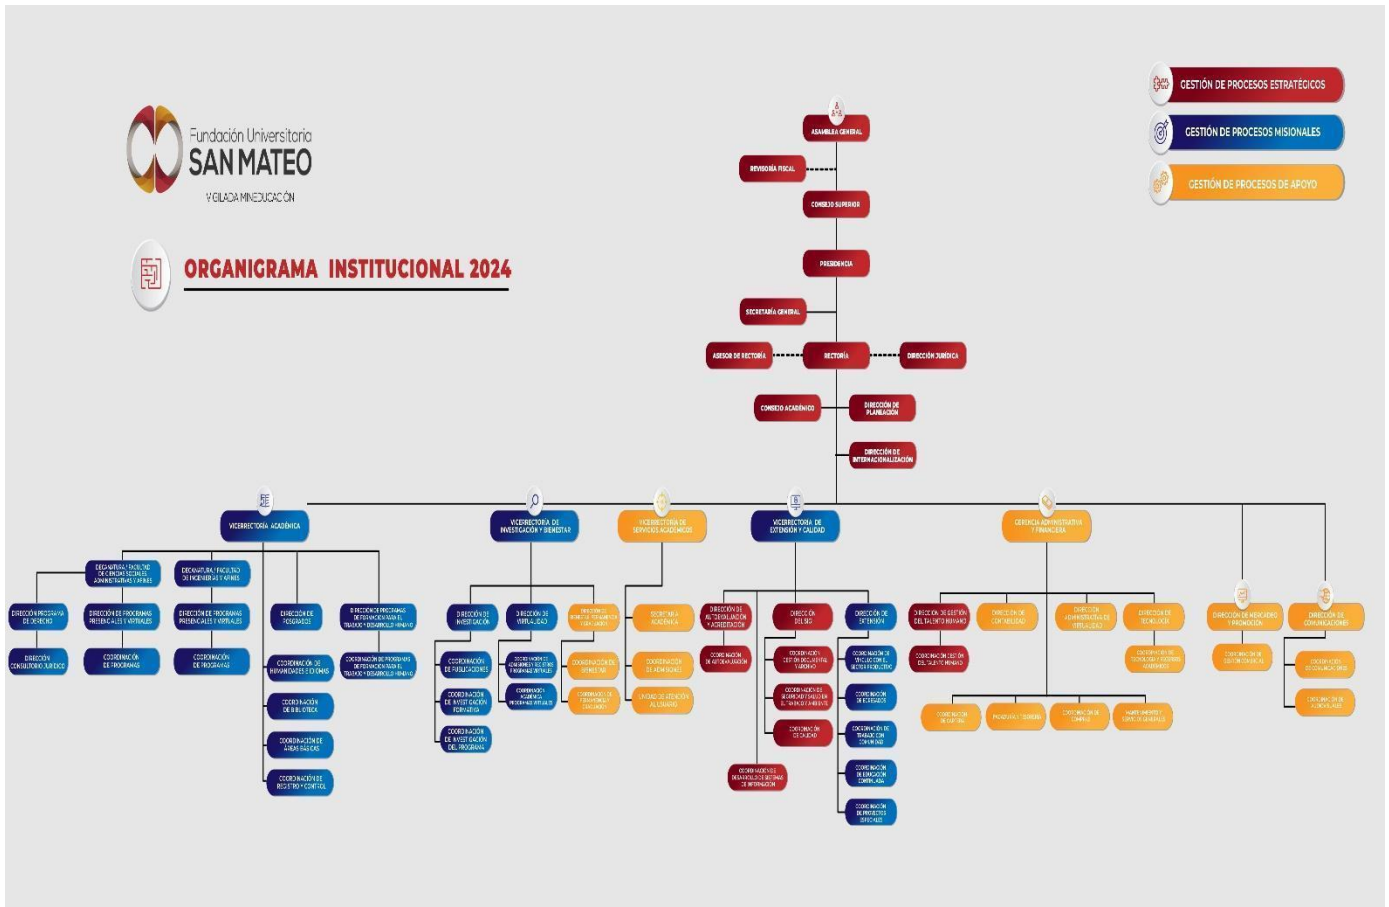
Fundación Universitaria
SAN MATEO
VIGILADA MINEDUCACIÓN

ORGANIGRAMA INSTITUCIONAL 2024

GESTIÓN DE PROCESOS ESTRATÉGICOS
GESTIÓN DE PROCESOS MISIONALES
GESTIÓN DE PROCESOS DE APOYO

ASAMBLEA GENERAL
REVISORÍA FISCAL
CONSEJO SUPERIOR
PRESIDENCIA
SECRETARÍA GENERAL
ASESOR DE RECTORÍA
RECTORÍA
DIRECCIÓN JURÍDICA
CONSEJO ACADÉMICO
DIRECCIÓN DE PLANEACIÓN
DIRECCIÓN DE INTERNACIONALIZACIÓN

VICERRECTORÍA ACADÉMICA
DECANATURA FACULTAD DE CIENCIAS SOCIALES ADMINISTRATIVAS Y AFINES
DECANATURA FACULTAD DE INGENIERÍAS Y AFINES
DIRECCIÓN PROGRAMA DE DERECHO
DIRECCIÓN CONSULTORIO JURÍDICO
DIRECCIÓN DE PROGRAMAS PRESENCIALES Y VIRTUALES
COORDINACIÓN DE PROGRAMAS
DIRECCIÓN DE PROGRAMAS PRESENCIALES Y VIRTUALES
COORDINACIÓN DE PROGRAMAS
DIRECCIÓN DE POSGRADOS
DIRECCIÓN DE PROGRAMAS DE FORMACIÓN PARA EL TRABAJO Y DESARROLLO HUMANO
COORDINACIÓN DE PROGRAMAS DE FORMACIÓN PARA EL TRABAJO Y DESARROLLO HUMANO
COORDINACIÓN DE HUMANIDADES E IDIOMAS
COORDINACIÓN DE BIBLIOTECA
COORDINACIÓN DE ÁREAS BÁSICAS
COORDINACIÓN DE REGISTRO Y CONTROL

VICERRECTORÍA DE INVESTIGACIÓN Y BIENESTAR
DIRECCIÓN DE INVESTIGACIÓN
COORDINACIÓN DE PUBLICACIONES
COORDINACIÓN DE INVESTIGACIÓN FORMATIVA
COORDINACIÓN DE INVESTIGACIÓN DEL PROGRAMA
DIRECCIÓN DE VIRTUALIDAD
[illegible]
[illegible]
DIRECCIÓN DE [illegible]
COORDINACIÓN DE BIENESTAR
COORDINACIÓN DE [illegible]

VICERRECTORÍA DE SERVICIOS ACADÉMICOS
SECRETARÍA ACADÉMICA
COORDINACIÓN DE ADMISIONES
UNIDAD DE ATENCIÓN AL USUARIO

VICERRECTORÍA DE EXTENSIÓN Y CALIDAD
DIRECCIÓN DE AUTOEVALUACIÓN Y ACREDITACIÓN
COORDINACIÓN DE AUTOEVALUACIÓN
COORDINACIÓN DE DESARROLLO DE SISTEMAS DE INFORMACIÓN
DIRECCIÓN DEL SIG
COORDINACIÓN GESTIÓN DOCUMENTAL Y ARCHIVO
COORDINACIÓN DE SEGURIDAD Y SALUD EN EL TRABAJO Y AMBIENTE
COORDINACIÓN DE CALIDAD
DIRECCIÓN DE EXTENSIÓN
COORDINACIÓN DE VINCULACIÓN CON EL SECTOR PRODUCTIVO
COORDINACIÓN DE EGRESADOS
COORDINACIÓN DE TRABAJO CON COMUNIDAD
COORDINACIÓN DE EDUCACIÓN CONTINUADA
COORDINACIÓN DE PROYECTOS ESPECIALES

GERENCIA ADMINISTRATIVA Y FINANCIERA
DIRECCIÓN DE GESTIÓN DEL TALENTO HUMANO
COORDINACIÓN GESTIÓN DEL TALENTO HUMANO
DIRECCIÓN DE CONTABILIDAD
DIRECCIÓN ADMINISTRATIVA DE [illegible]
DIRECCIÓN DE TECNOLOGÍA
COORDINACIÓN DE TECNOLOGÍA Y RECURSOS ACADÉMICOS
COORDINACIÓN DE CARTERA
PAGADURÍA Y TESORERÍA
COORDINACIÓN DE COMPRAS
MANTENIMIENTO Y SERVICIOS GENERALES

DIRECCIÓN DE MERCADEO Y PROMOCIÓN
COORDINACIÓN DE GESTIÓN COMERCIAL
DIRECCIÓN DE COMUNICACIONES
COORDINACIÓN DE COMUNICACIONES
COORDINACIÓN DE AUDIOVISUALES